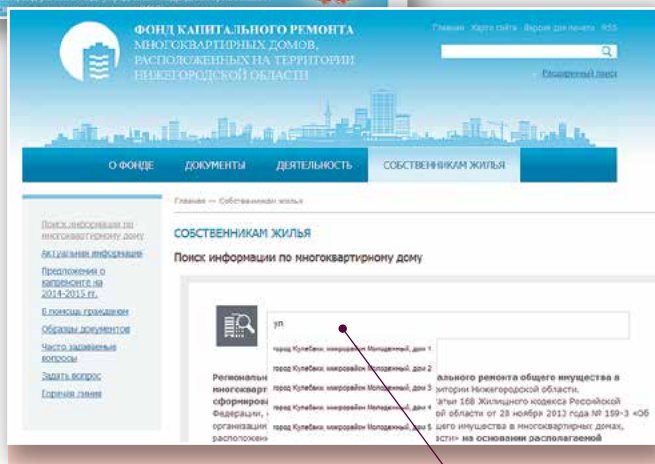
ФОНД КАПИТАЛЬНОГО РЕМОНТА
МНОГОКВАРТИРНЫХ ДОМОВ,
РАСПОЛОЖЕННЫХ НА ТЕРРИТОРИИ
НИЖЕГОРОДСКОЙ ОБЛАСТИ

Главная Карта сайта Версия для печати RSS

Расширенный поиск

О ФОНДЕ ДОКУМЕНТЫ ДЕЯТЕЛЬНОСТЬ СОБСТВЕННИКАМ ЖИЛЬЯ

Поиск информации по многоквартирному дому
Актуальная информация
Предложения о капремонте на 2014-2015 гг.
В помощь гражданам
Образцы документов
Часто задаваемые вопросы
Задать вопрос
Горячая линия

Главная — Собственникам жилья

СОБСТВЕННИКАМ ЖИЛЬЯ

Поиск информации по многоквартирному дому

ул

город Кулебаки, микрорайон Молодежный, дом 1
город Кулебаки, микрорайон Молодежный, дом 2
город Кулебаки, микрорайон Молодежный, дом 3
город Кулебаки, микрорайон Молодежный, дом 4
город Кулебаки, микрорайон Молодежный, дом 5

Региональн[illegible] ального ремонта общего имущества в многокварт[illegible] ритории Нижегородской области, сформиров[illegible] тьи 168 Жилищного кодекса Российской Федерации, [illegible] й области от 28 ноября 2013 года № 159-З «Об организаци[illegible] о имущества в многоквартирных домах, расположен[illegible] сти» на основании располагаемой